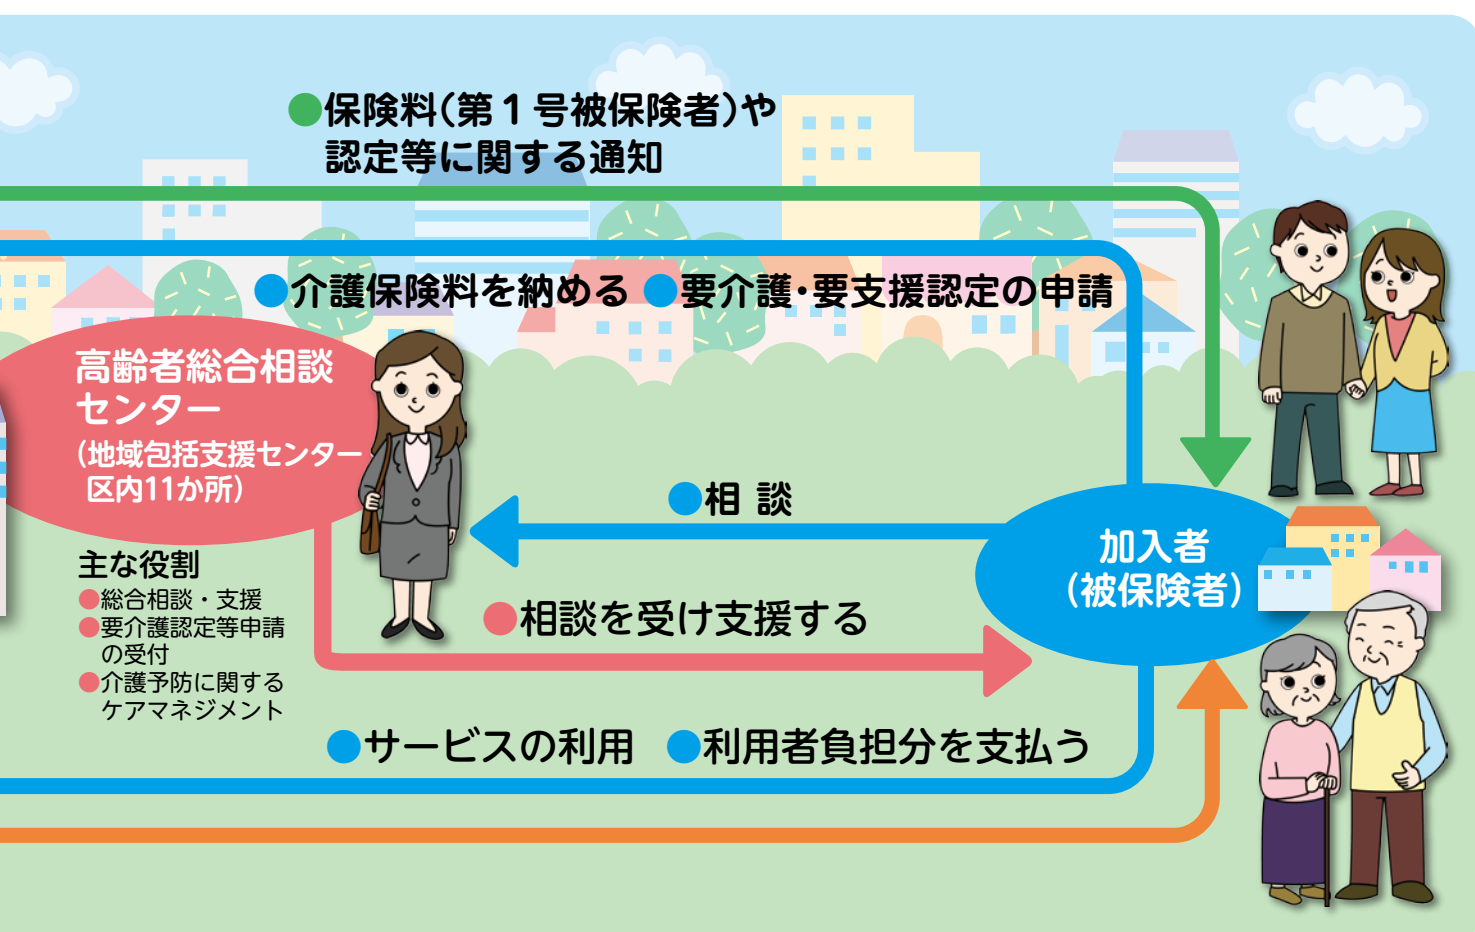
●保険料(第１号被保険者)や
認定等に関する通知

●介護保険料を納める ●要介護・要支援認定の申請

高齢者総合相談センター
(地域包括支援センター区内11か所)

主な役割
●総合相談・支援
●要介護認定等申請の受付
●介護予防に関するケアマネジメント

●相 談

●相談を受け支援する

加入者
(被保険者)

●サービスの利用 ●利用者負担分を支払う